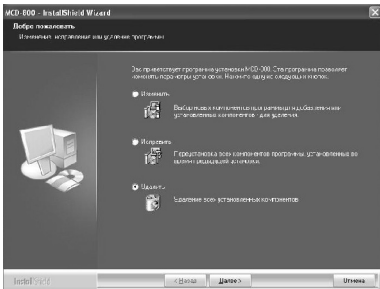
MCD-000 - InstallShield Wizard

Добро пожаловать

Изменение, исправление или удаление программы.

Эта программа позволяет программа установки MCD-000. Эта программа позволяет изменить параметры установки. Нажмите одну из следующих кнопок.

Изменить

Выбор новых компонентов программы или выбор уже установленных компонентов для удаления.

Исправить

Переустановка всех компонентов программы, установленных во время предыдущей установки.

Удалить

Удаление всех установленных компонентов.

InstallShield

< Назад

Далее >

Отмена